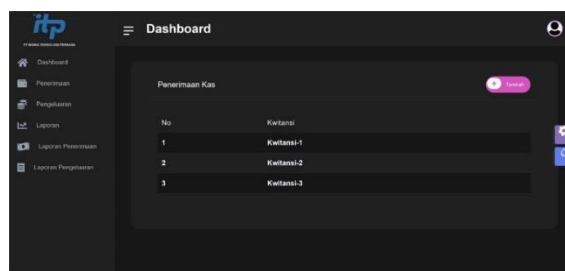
itp
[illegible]

Dashboard
Penerimaan
Pengeluaran
Laporan
Laporan Penerimaan
Laporan Pengeluaran

Dashboard

Penerimaan Kas

Tambah

| No | Kwitansi |
|---|---|
| 1 | Kwitansi-1 |
| 2 | Kwitansi-2 |
| 3 | Kwitansi-3 |